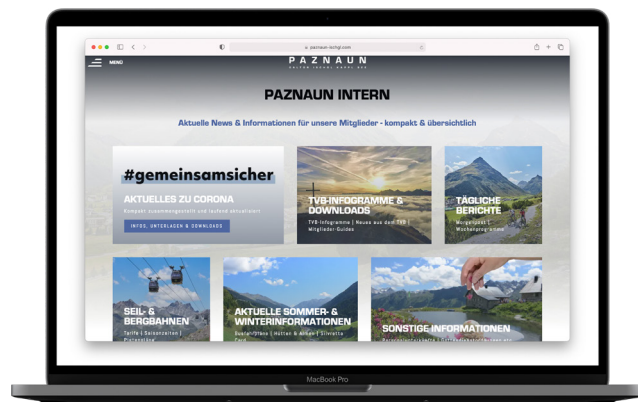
paznaun-ischgl.com

MENU

PAZNAUN

PAZNAUN INTERN

Aktuelle News & Informationen für unsere Mitglieder - kompakt & übersichtlich

#gemeinsamsicher

AKTUELLES ZU CORONA

Kompakt zusammengestellt und laufend aktualisiert

INFOS, UNTERLAGEN & DOWNLOADS

TVB-INFOGRAMME & DOWNLOADS

TVB-Infogramme | Neues aus dem TVB | Mitglieder-Guides

TÄGLICHE BERICHTE

Morgenpost | Wochenprogramme

SEIL- & BERGBAHNEN

Tarife | Saisonzeiten | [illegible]

AKTUELLE SOMMER- & WINTERINFORMATIONEN

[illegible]

SONSTIGE INFORMATIONEN

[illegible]

MacBook Pro